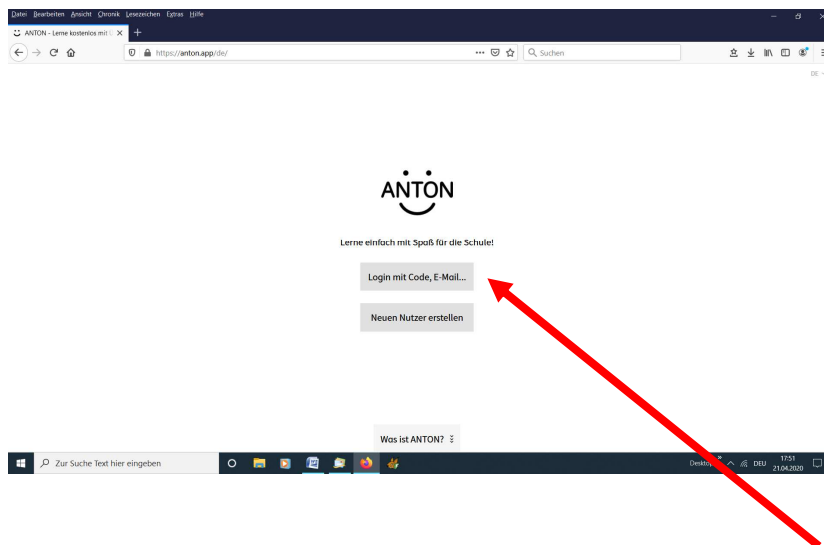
Datei Bearbeiten Ansicht Chronik Lesezeichen Extras Hilfe

ANTON - Lerne kostenlos mit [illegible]

https://anton.app/de/

Suchen

DE

ANTON

Lerne einfach mit Spaß für die Schule!

Login mit Code, E-Mail...

Neuen Nutzer erstellen

Was ist ANTON?

Zur Suche Text hier eingeben

Desktop

DEU

17:51
21.04.2020